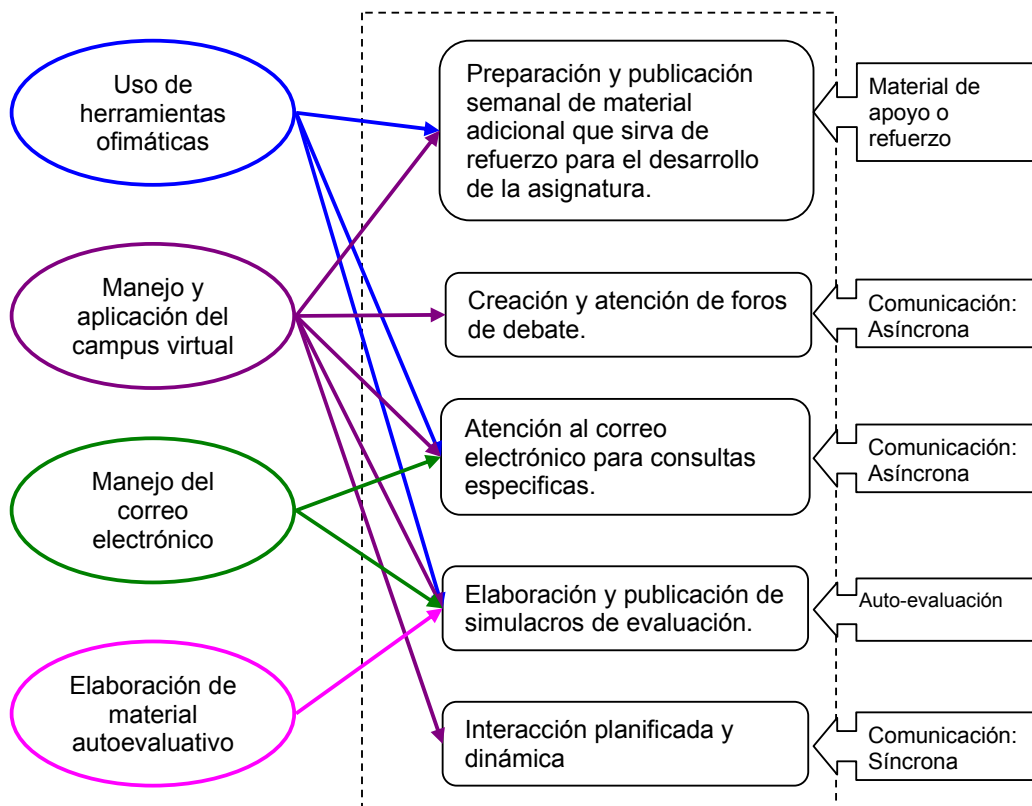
Uso de herramientas ofimáticas

Manejo y aplicación del campus virtual

Manejo del correo electrónico

Elaboración de material autoevaluativo

Preparación y publicación semanal de material adicional que sirva de refuerzo para el desarrollo de la asignatura.

Creación y atención de foros de debate.

Atención al correo electrónico para consultas especificas.

Elaboración y publicación de simulacros de evaluación.

Interacción planificada y dinámica

Material de apoyo o refuerzo

Comunicación: Asíncrona

Comunicación: Asíncrona

Auto-evaluación

Comunicación: Síncrona